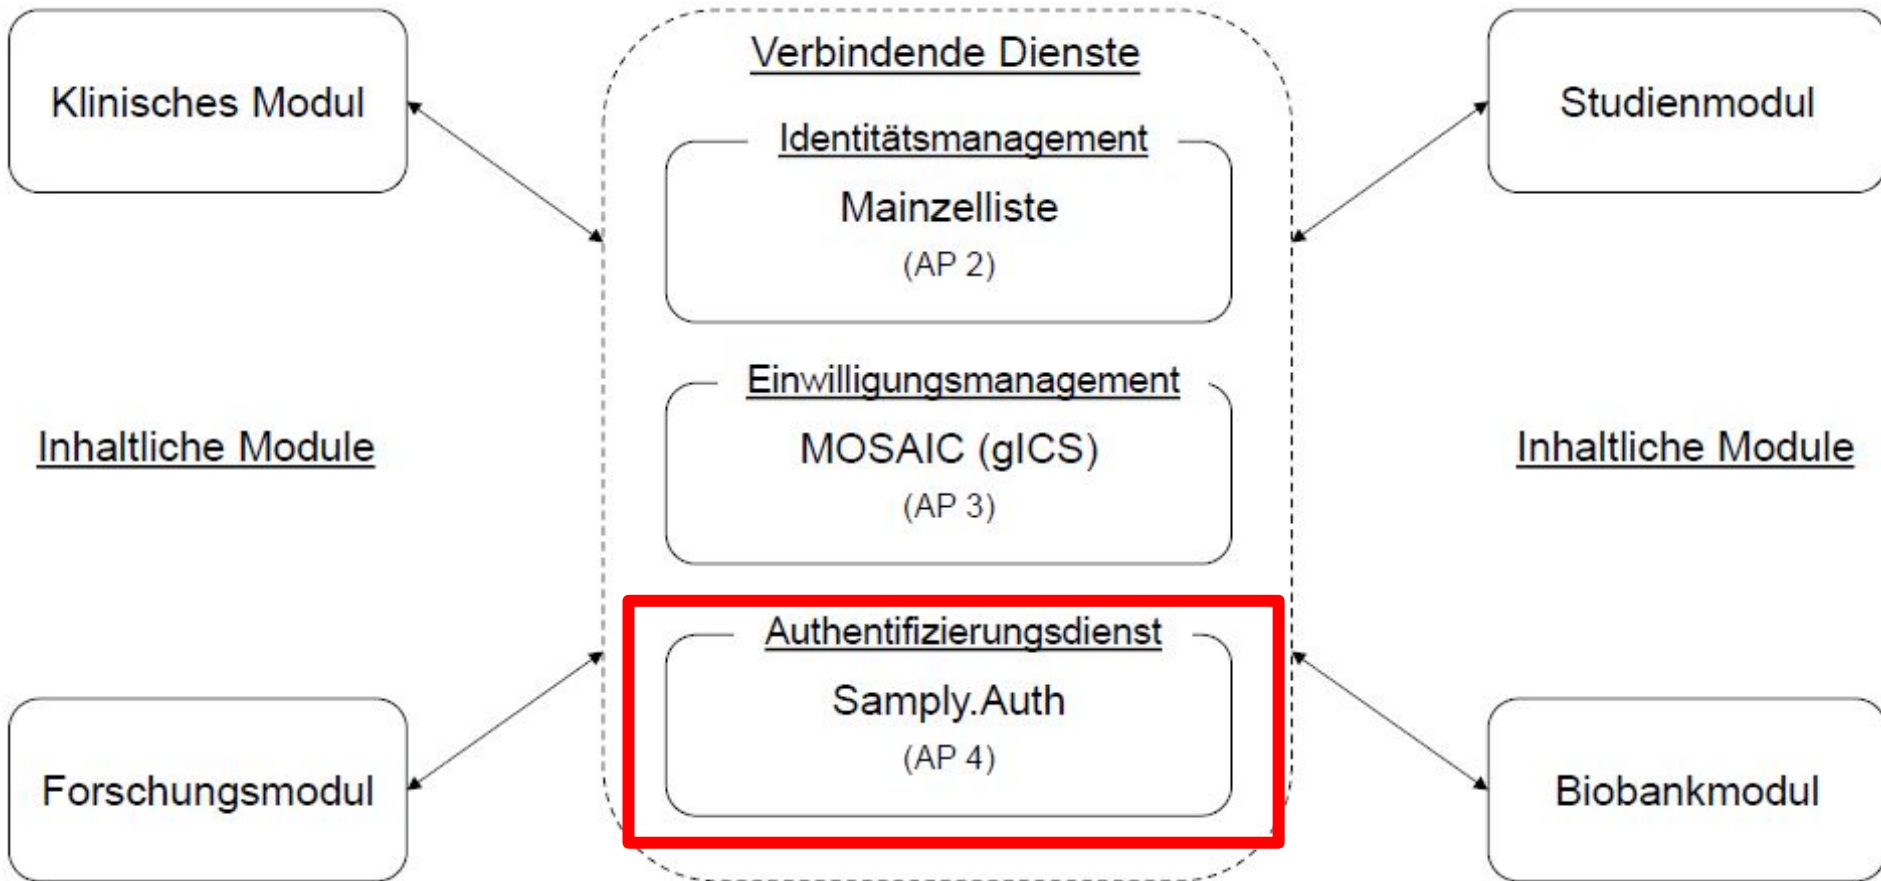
Klinisches Modul

Verbindende Dienste

Studienmodul

Identitätsmanagement

Mainzelliste

(AP 2)

Einwilligungsmanagement

Inhaltliche Module

MOSAIC (gICS)

(AP 3)

Inhaltliche Module

Authentifizierungsdienst

Samply.Auth

(AP 4)

Forschungsmodul

Biobankmodul